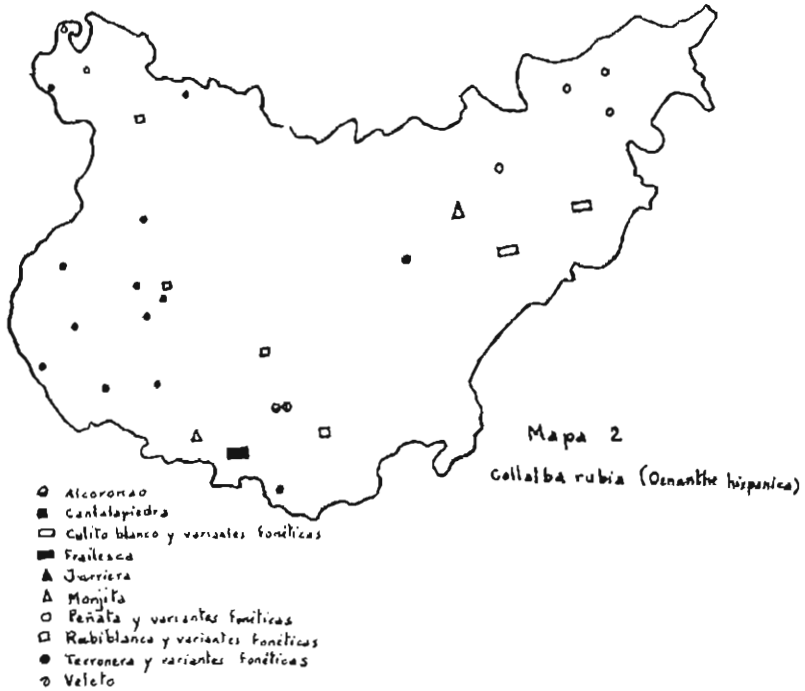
Mapa 2

Collalba rubia (Oenanthe hispanica)

Alcoronao
Cantalapiedra
Culito blanco y variantes fonéticas
Frailesca
Jarriera
Monjita
Peñata y variantes fonéticas
Rabiblanca y variantes fonéticas
Terronera y variantes fonéticas
Veleto